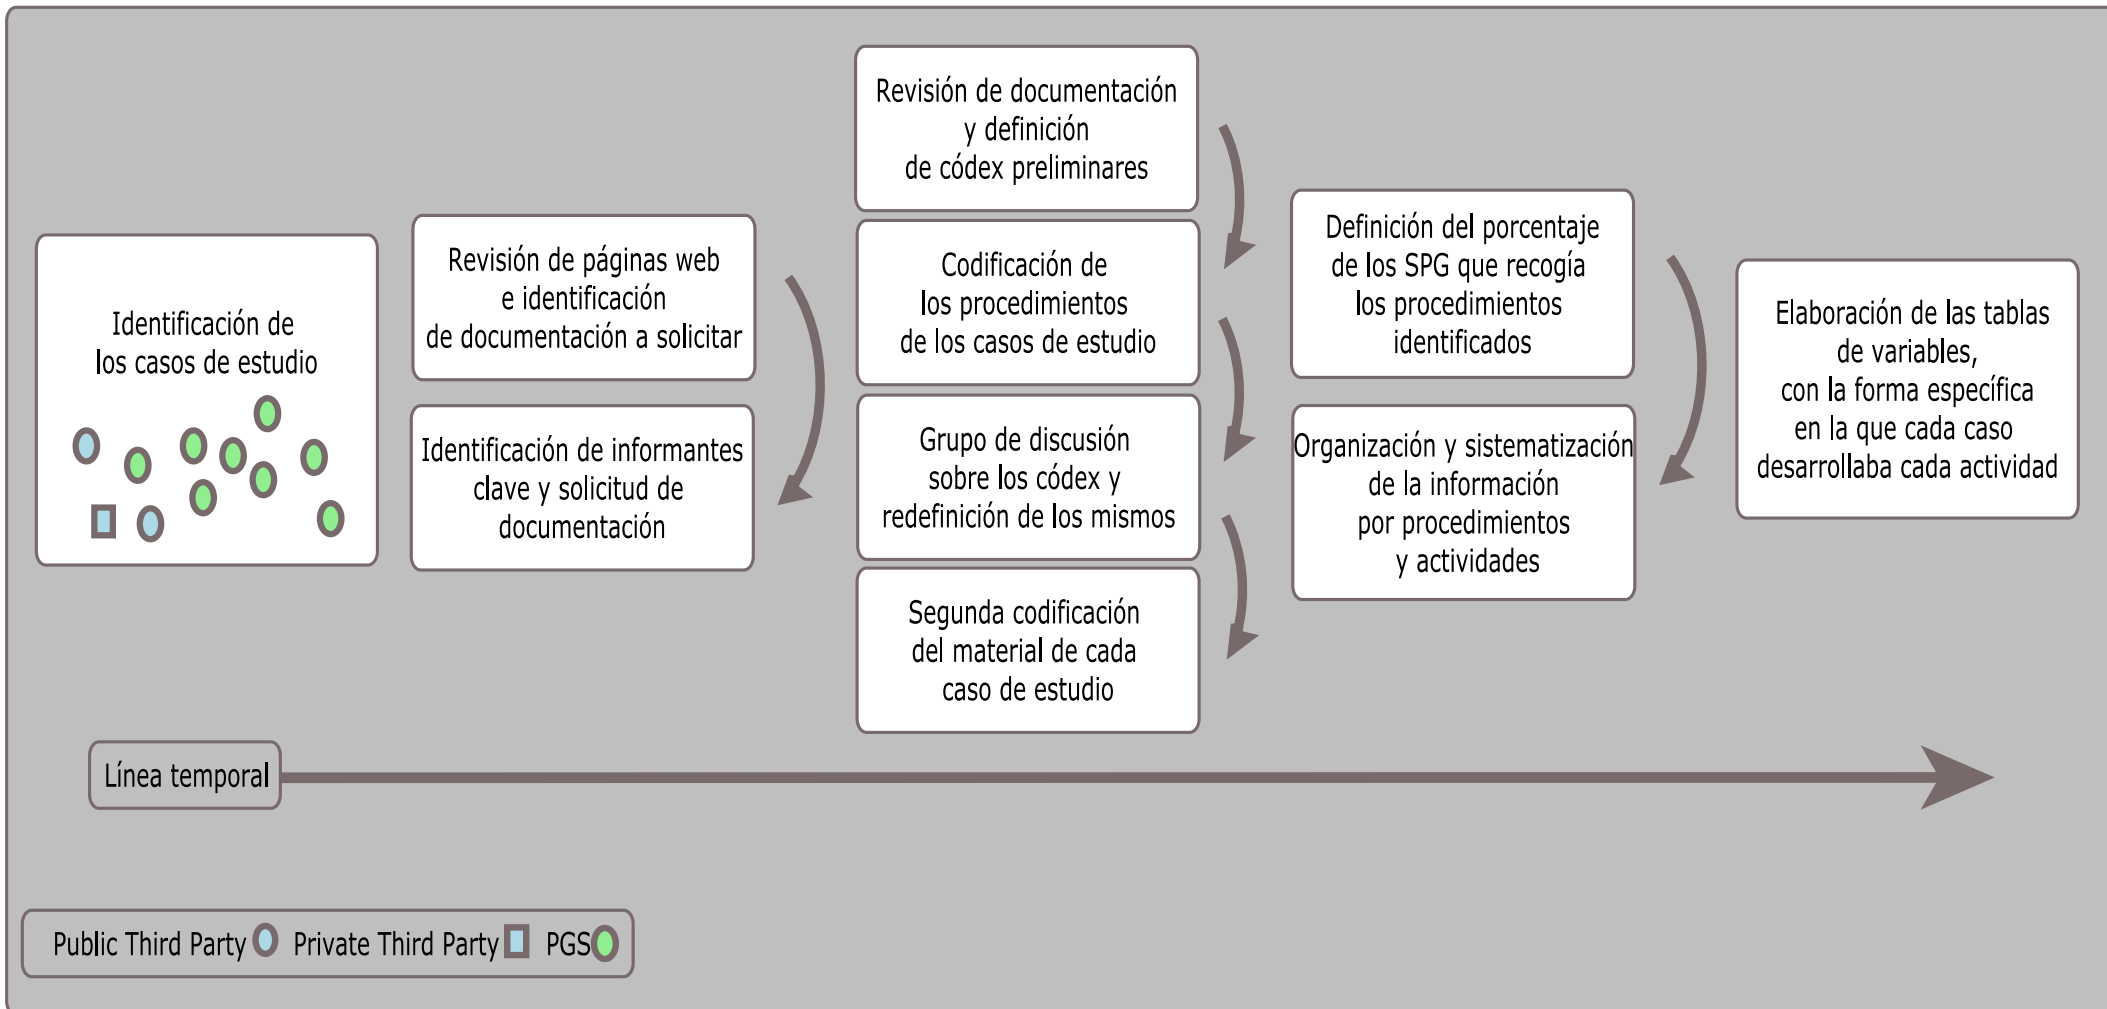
Identificación de los casos de estudio

Revisión de páginas web e identificación de documentación a solicitar

Identificación de informantes clave y solicitud de documentación

Revisión de documentación y definición de códex preliminares

Codificación de los procedimientos de los casos de estudio

Grupo de discusión sobre los códex y redefinición de los mismos

Segunda codificación del material de cada caso de estudio

Definición del porcentaje de los SPG que recogía los procedimientos identificados

Organización y sistematización de la información por procedimientos y actividades

Elaboración de las tablas de variables, con la forma específica en la que cada caso desarrollaba cada actividad

Línea temporal

Public Third Party Private Third Party PGS